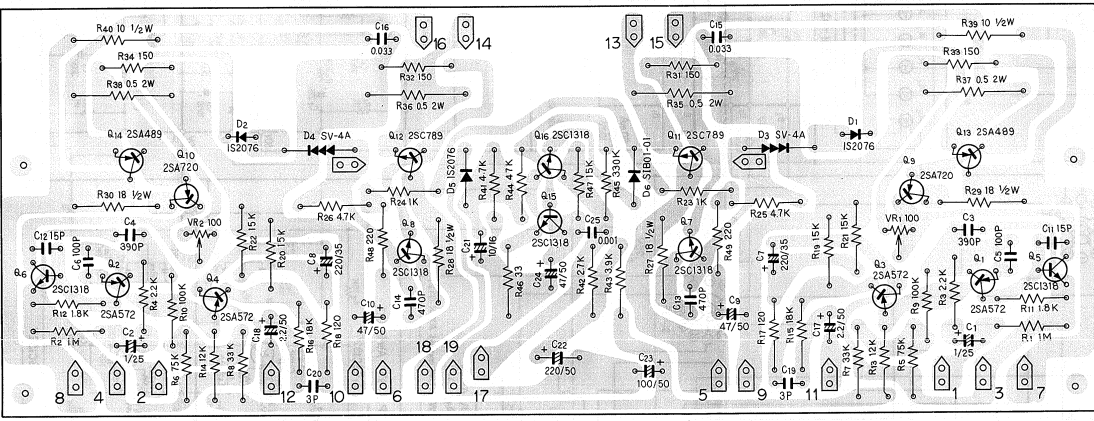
R40 10 1/2W
R34 150
R38 0.5 2W
C16 0.033
16 14
R32 150
R36 0.5 2W
13 15
C15 0.033
R31 150
R35 0.5 2W
R39 10 1/2W
R33 150
R37 0.5 2W
Q14 2SA489
Q10 2SA720
D2 IS2076
D4 SV-4A
Q12 2SC789
D5 IS2076
R41 4.7K
R44 4.7K
Q16 2SC1318
R47 15K
R45 330K
D6 SIB01-01
Q11 2SC789
D3 SV-4A
D1 IS2076
Q13 2SA489
Q9 2SA720
R30 18 1/2W
R24 1K
R23 1K
R29 18 1/2W
C4 390P
VR2 100
R26 4.7K
R25 4.7K
Q15 2SC1318
C25 0.001
C12 15P
C6 100P
Q2
R22 15K
R20 15K
Q8
C8 220/35
R48 220
2SC1318
R28 18 1/2W
C21 10/16
R46 33
C24 47/50
R27 18 1/2W
Q7
R49 220
2SC1318
C7 220/35
R19 15K
R21 15K
VR1 100
C3 390P
C5 100P
C11 15P
Q6
2SC1318
2SA572
R4 22K
R10 100K
Q4
2SA572
C14 470P
R42 2.7K
R43 3.9K
C13 470P
C9 47/50
Q3
2SA572
R9 100K
R3 2.2K
Q1
2SA572
Q5
2SC1318
R12 1.8K
C18 22/50
C10 47/50
R17 120
R15 18K
C17 22/50
R11 1.8K
R2 1M
C2 1/25
R6 75K
R14 12K
R8 33K
R16 18K
R18 120
C22 220/50
C23 100/50
R7 33K
R13 12K
R5 75K
C1 1/25
R1 1M
8 4 2
12
C20 3P
10 6
18 19
17
5 9
C19 3P
11
1 3 7